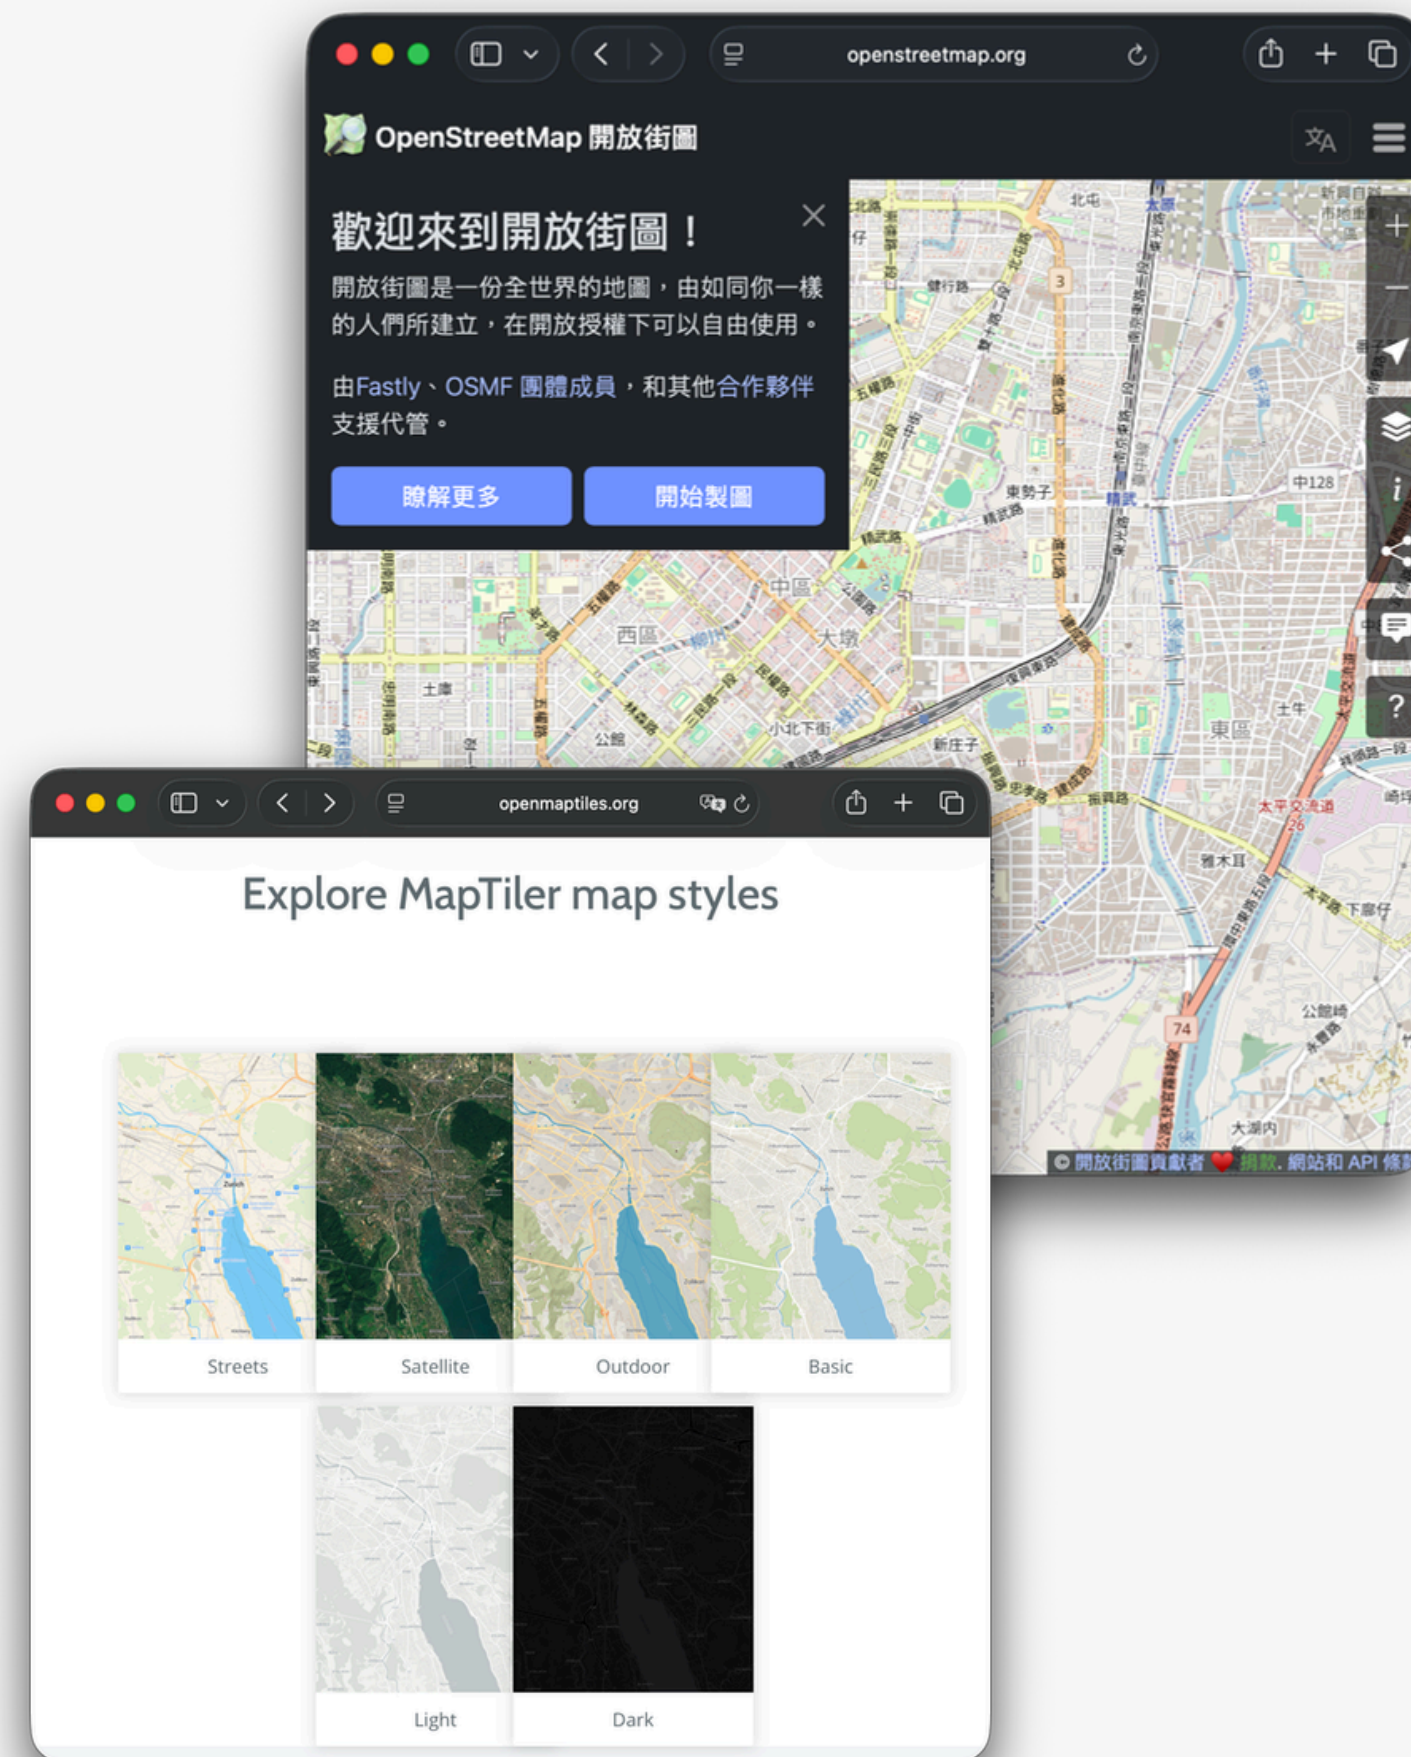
openstreetmap.org

OpenStreetMap 開放街圖

歡迎來到開放街圖！

開放街圖是一份全世界的地圖，由如同你一樣的人們所建立，在開放授權下可以自由使用。

由Fastly、OSMF 團體成員，和其他合作夥伴支援代管。

瞭解更多

開始製圖

北屯
五權路
精武路
東勢子
精武
中128
中區
西區
大墩
土庫
公館
小北下街
新庄子
東區
土牛
太平交流道
雅木耳
下廍仔
公館崎
大湖內
74
3
26

© 開放街圖貢獻者 ❤️ 捐款. 網站和 API 條

openmaptiles.org

Explore MapTiler map styles

Streets

Satellite

Outdoor

Basic

Light

Dark